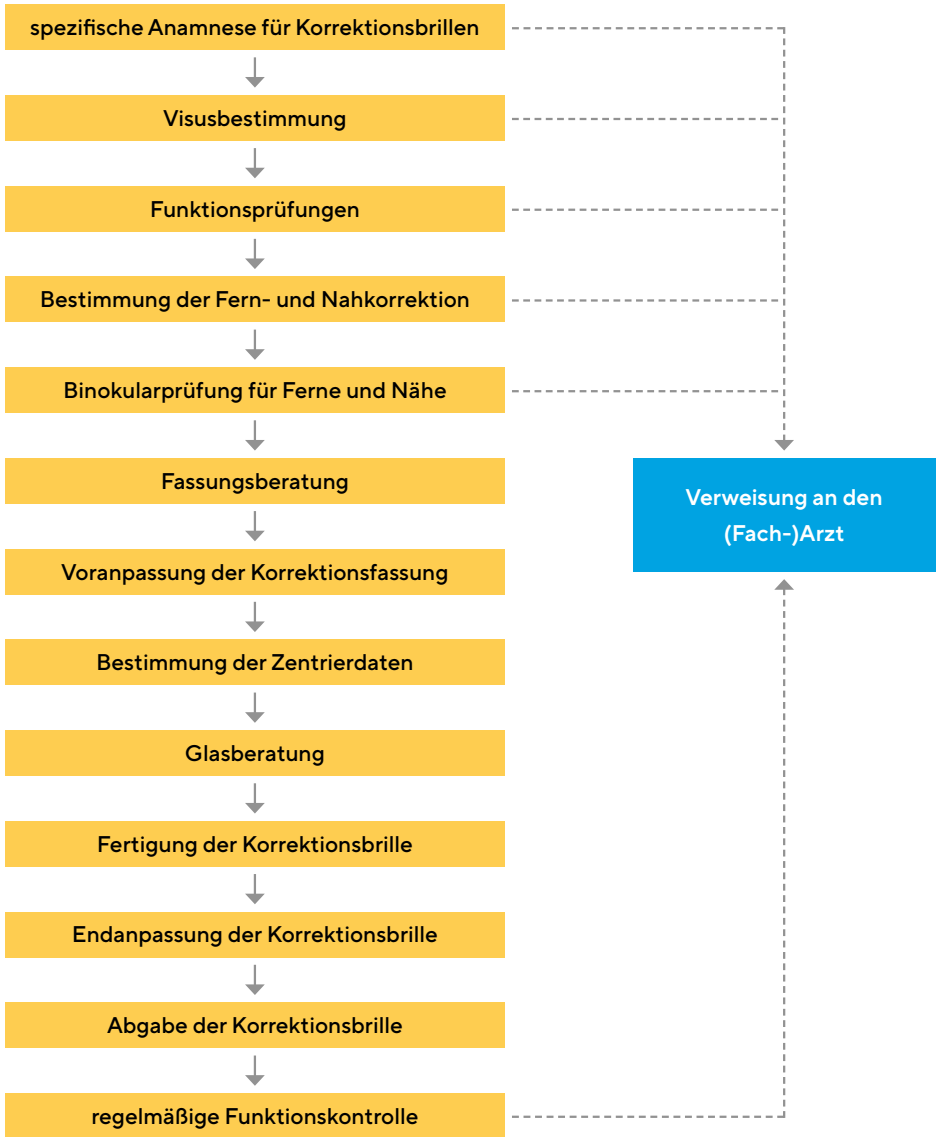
spezifische Anamnese für Korrektionsbrillen

Visusbestimmung

Funktionsprüfungen

Bestimmung der Fern- und Nahkorrektion

Binokularprüfung für Ferne und Nähe

Fassungsberatung

Voranpassung der Korrektionsfassung

Bestimmung der Zentrierdaten

Glasberatung

Fertigung der Korrektionsbrille

Endanpassung der Korrektionsbrille

Abgabe der Korrektionsbrille

regelmäßige Funktionskontrolle

Verweisung an den (Fach-)Arzt